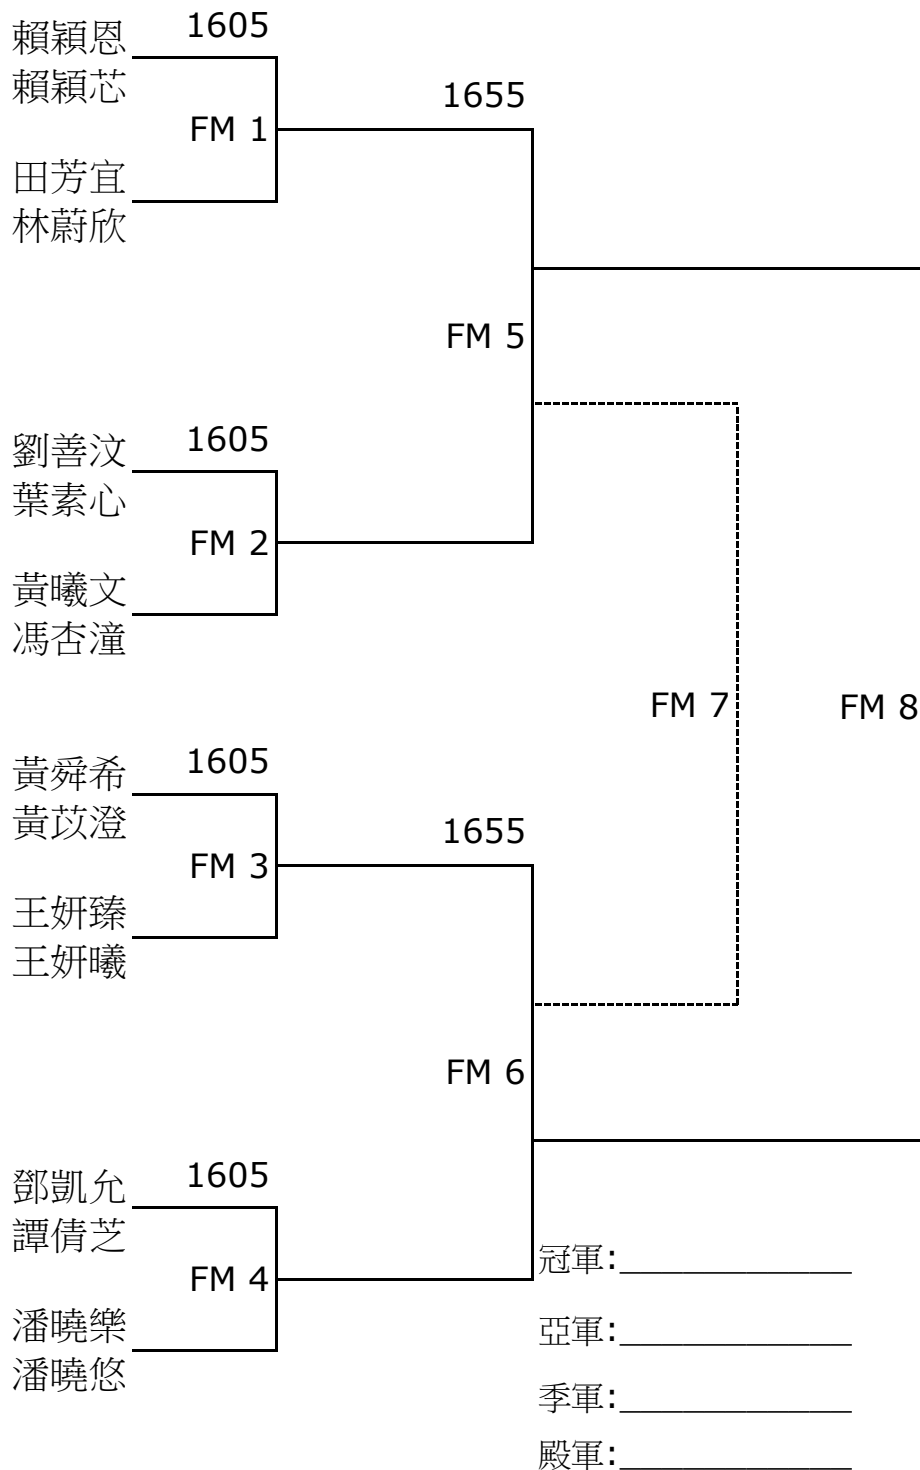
賴穎恩
賴穎芯
1605
FM 1
田芳宜
林蔚欣

1655

FM 5

劉善汶
葉素心
1605
FM 2
黃曦文
馮杏潼

FM 7

FM 8

黃舜希
黃苡澄
1605
FM 3
王妍臻
王妍曦

1655

FM 6

鄧凱允
譚倩芝
1605
FM 4
潘曉樂
潘曉悠

冠軍:____________

亞軍:____________

季軍:____________

殿軍:____________